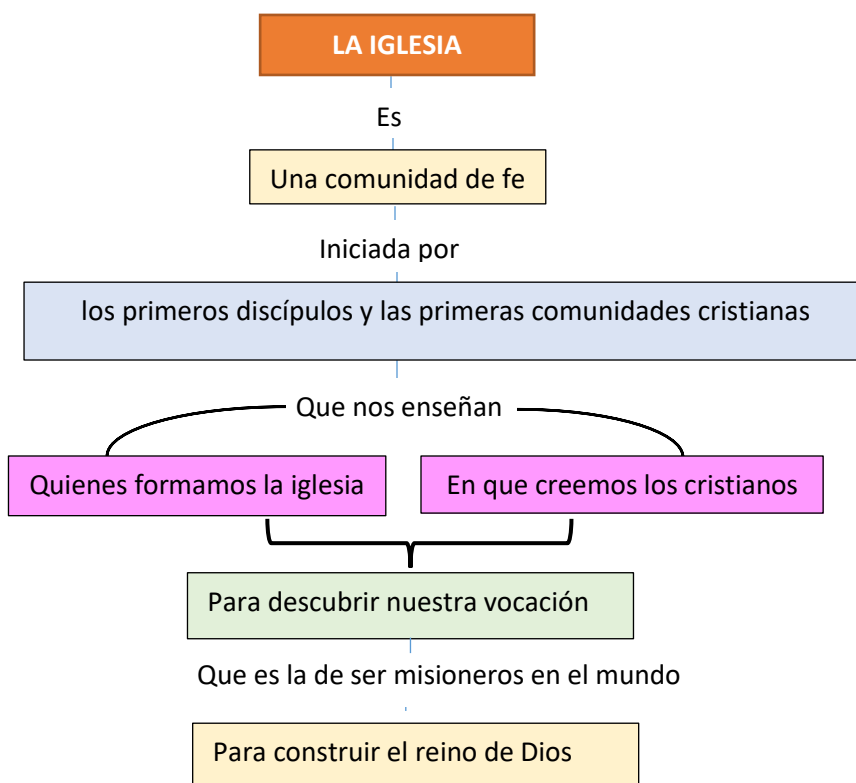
LA IGLESIA

Es

Una comunidad de fe

Iniciada por

los primeros discípulos y las primeras comunidades cristianas

Que nos enseñan

Quienes formamos la iglesia

En que creemos los cristianos

Para descubrir nuestra vocación

Que es la de ser misioneros en el mundo

Para construir el reino de Dios